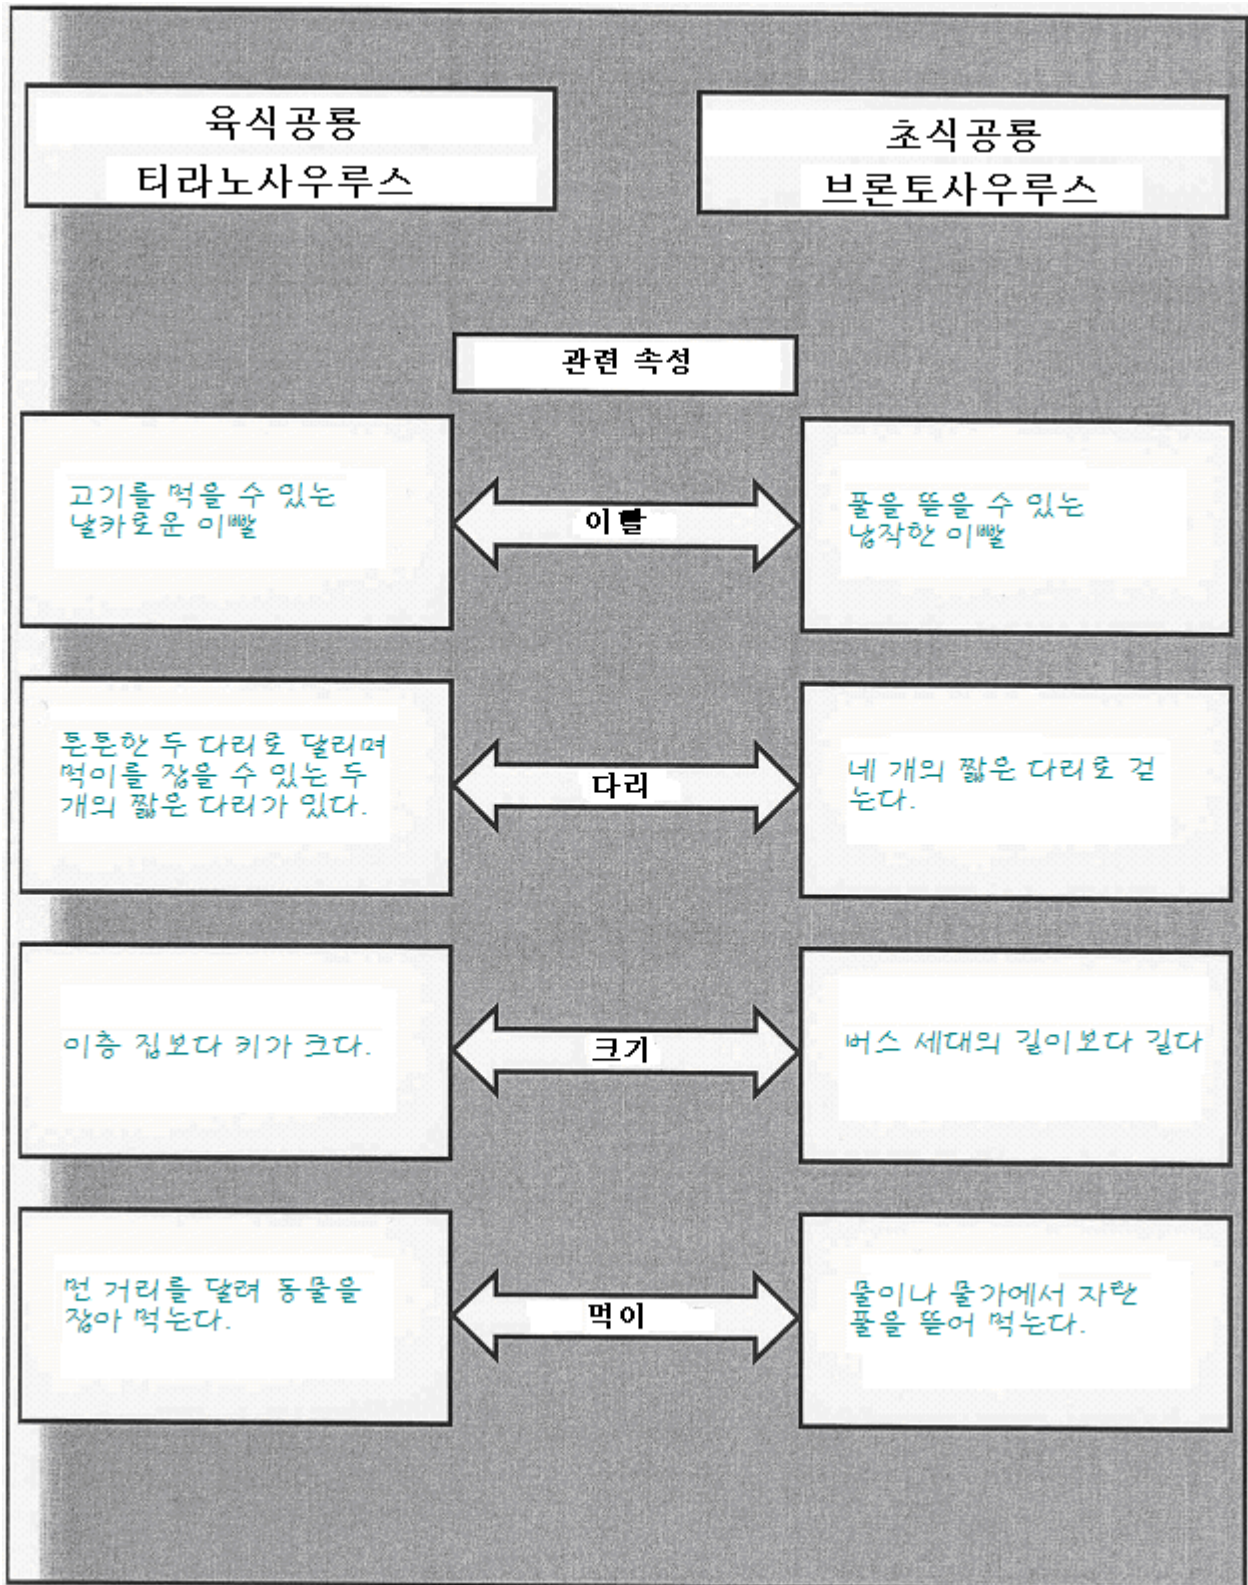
육식공룡
티라노사우루스

초식공룡
브론토사우루스

관련 속성

고기를 먹을 수 있는 날카로운 이빨

이빨

풀을 뜯을 수 있는 납작한 이빨

튼튼한 두 다리로 달리며 먹이를 잡을 수 있는 두 개의 짧은 다리가 있다.

다리

네 개의 짧은 다리로 걷는다.

이층 집보다 키가 크다.

크기

버스 세대의 길이보다 길다

먼 거리를 달려 동물을 잡아 먹는다.

먹이

물이나 물가에서 자란 풀을 뜯어 먹는다.